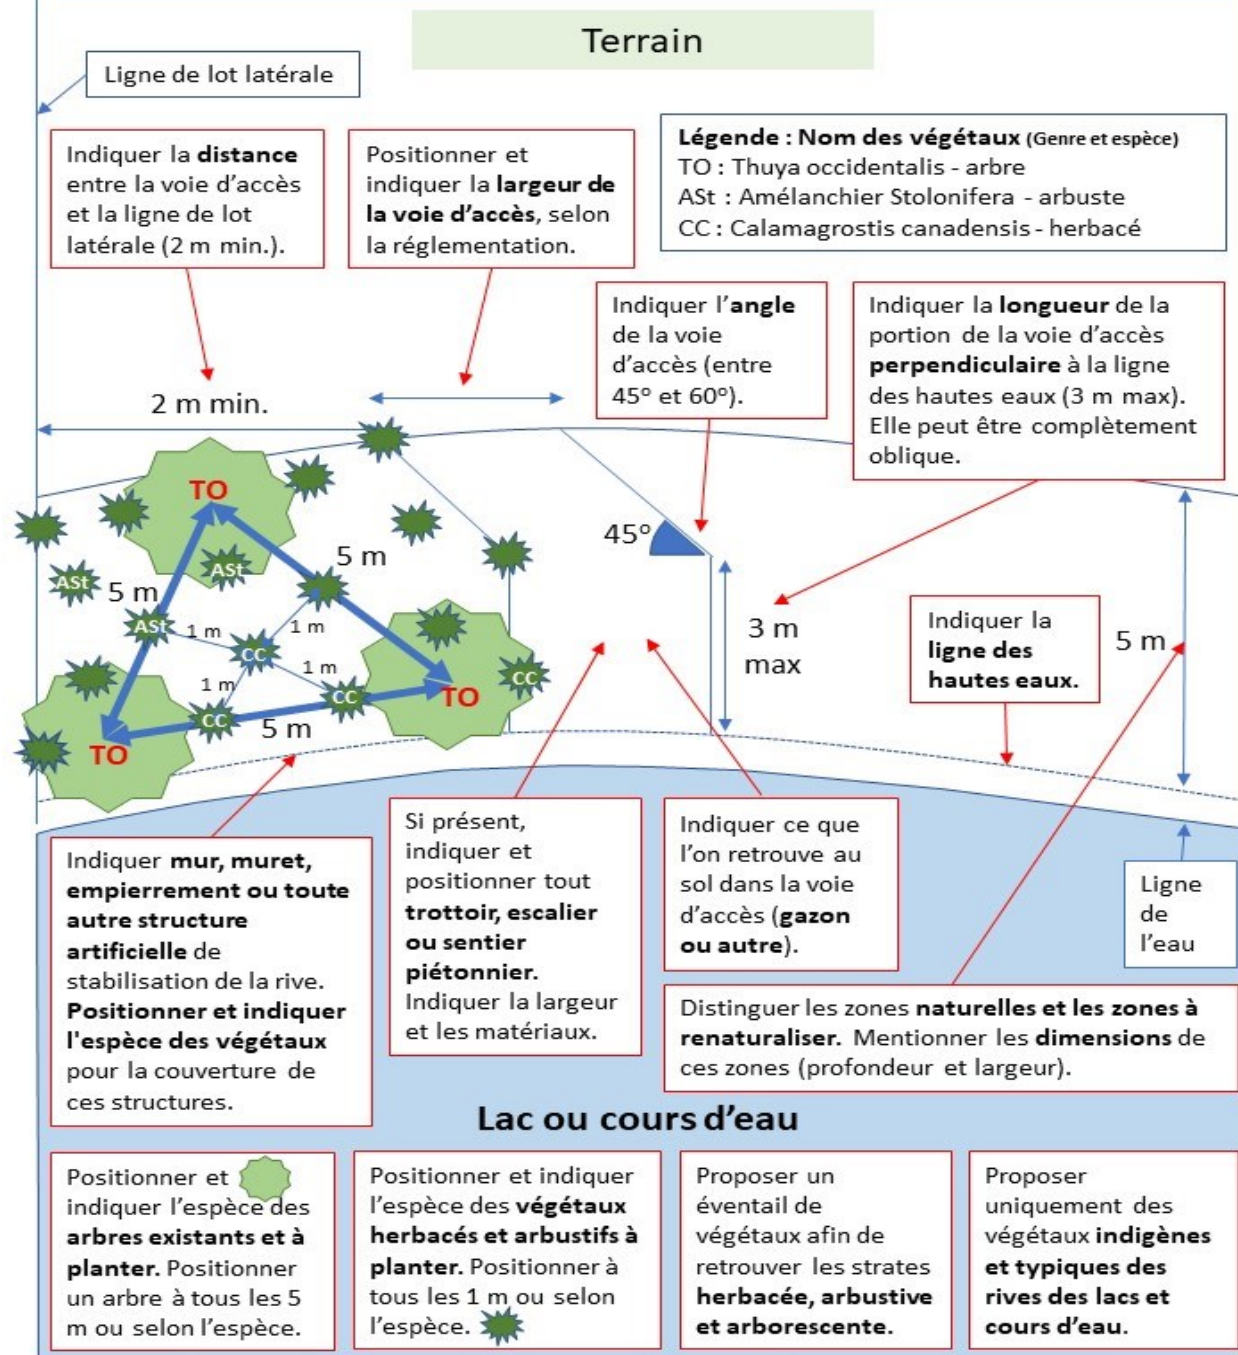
Terrain

Ligne de lot latérale

Indiquer la **distance** entre la voie d'accès et la ligne de lot latérale (2 m min.).

Positionner et indiquer la **largeur de la voie d'accès**, selon la réglementation.

**Légende : Nom des végétaux** (Genre et espèce)
TO : Thuya occidentalis - arbre
ASt : Amélanchier Stolonifera - arbuste
CC : Calamagrostis canadensis - herbacé

Indiquer l'**angle** de la voie d'accès (entre 45° et 60°).

Indiquer la **longueur** de la portion de la voie d'accès **perpendiculaire** à la ligne des hautes eaux (3 m max). Elle peut être complètement oblique.

2 m min.

TO
ASt
5 m
ASt
ASt
1 m
1 m
CC
1 m
1 m
CC
CC
5 m
TO
CC
TO
5 m

45°

3 m max

Indiquer la **ligne des hautes eaux.**

5 m

Indiquer **mur, muret, empierrement ou toute autre structure artificielle** de stabilisation de la rive. **Positionner et indiquer l'espèce des végétaux** pour la couverture de ces structures.

Si présent, indiquer et positionner tout **trottoir, escalier ou sentier piétonnier.** Indiquer la largeur et les matériaux.

Indiquer ce que l'on retrouve au sol dans la voie d'accès (**gazon ou autre**).

Ligne de l'eau

Distinguer les zones **naturelles et les zones à renaturaliser.** Mentionner les **dimensions** de ces zones (profondeur et largeur).

Lac ou cours d'eau

Positionner et indiquer l'espèce des **arbres existants et à planter.** Positionner un arbre à tous les 5 m ou selon l'espèce.

Positionner et indiquer l'espèce des **végétaux herbacés et arbustifs à planter.** Positionner à tous les 1 m ou selon l'espèce.

Proposer un éventail de végétaux afin de retrouver les strates **herbacée, arbustive et arborescente.**

Proposer uniquement des végétaux **indigènes et typiques des rives des lacs et cours d'eau.**